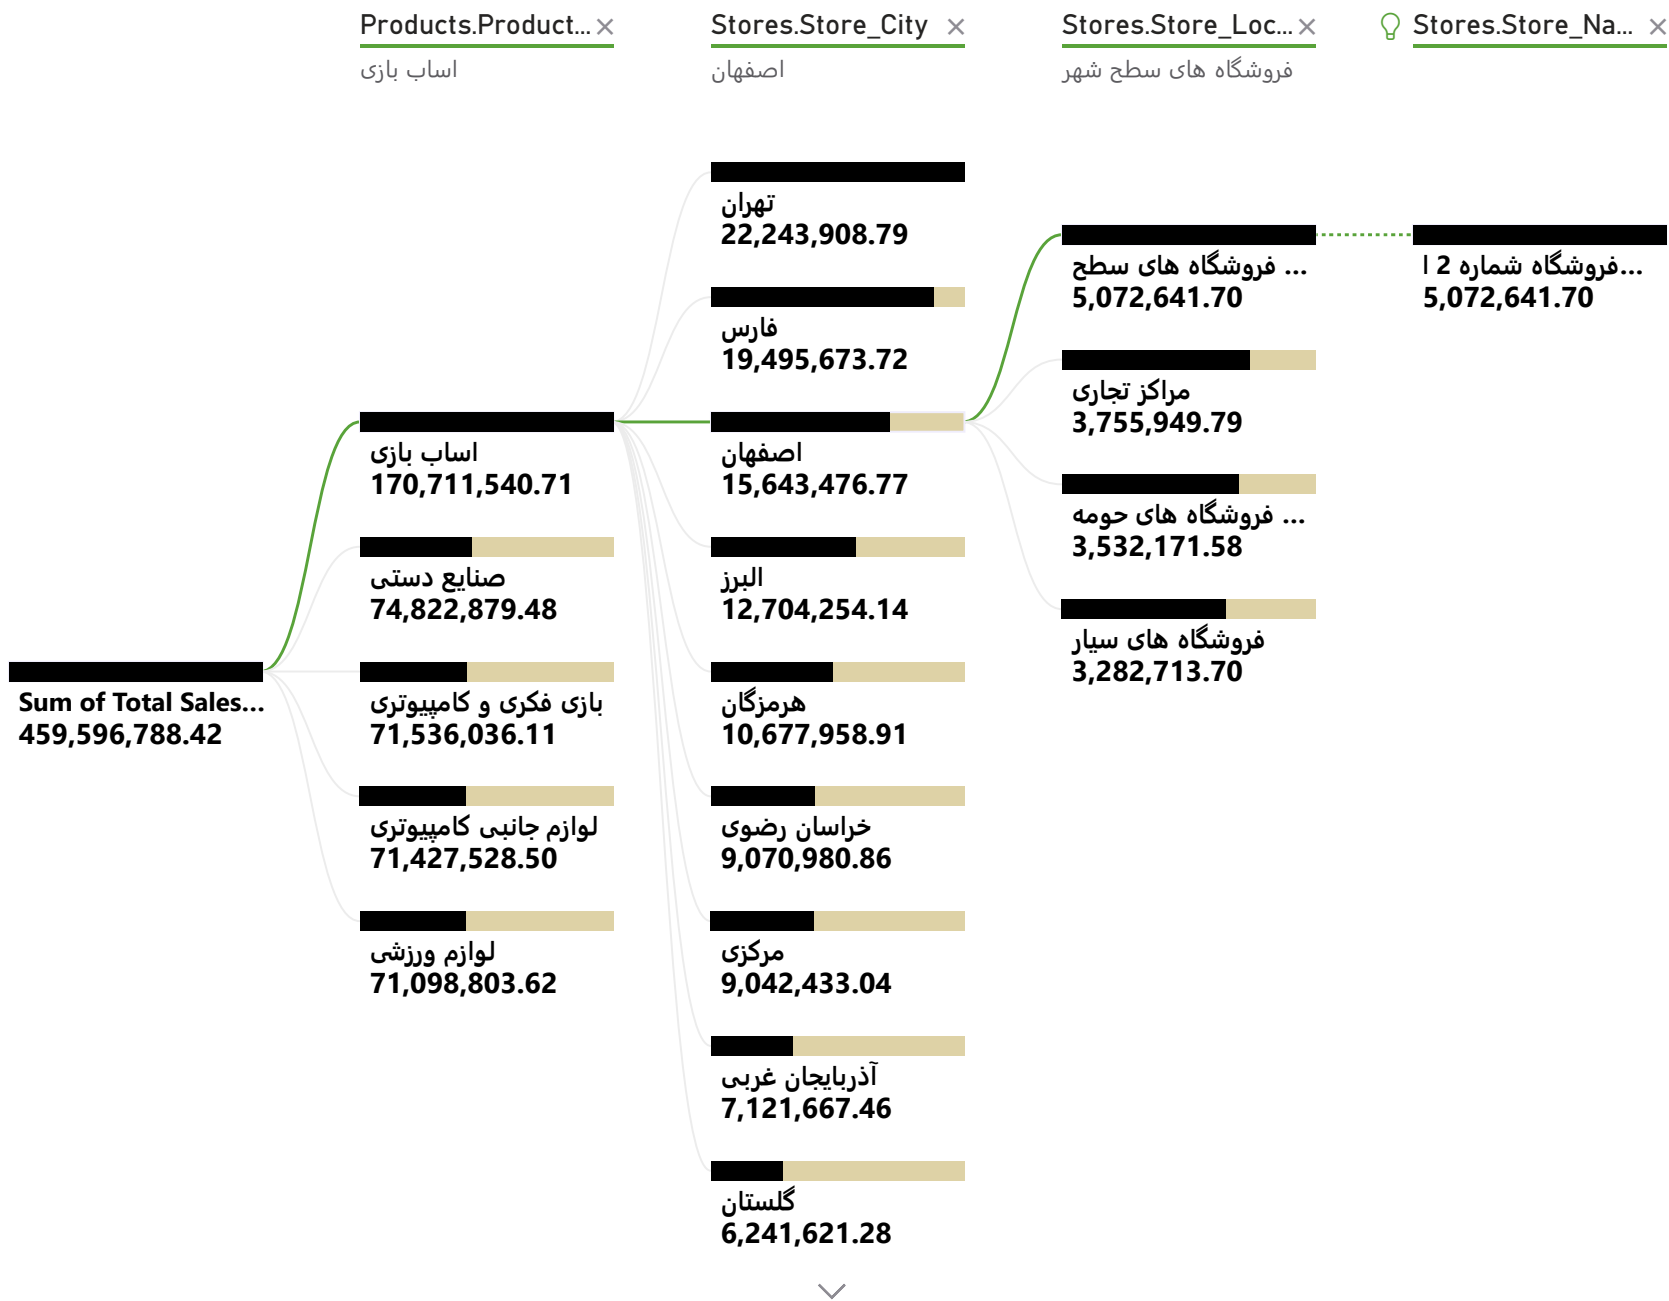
Products.Product... ×
اساب بازی

Stores.Store_City ×
اصفهان

Stores.Store_Loc... ×
فروشگاه های سطح شهر

Stores.Store_Na... ×

Sum of Total Sales...
459,596,788.42

اساب بازی
170,711,540.71

صنایع دستی
74,822,879.48

بازی فکری و کامپیوتری
71,536,036.11

لوازم جانبی کامپیوتری
71,427,528.50

لوازم ورزشی
71,098,803.62

تهران
22,243,908.79

فارس
19,495,673.72

اصفهان
15,643,476.77

البرز
12,704,254.14

هرمزگان
10,677,958.91

خراسان رضوی
9,070,980.86

مرکزی
9,042,433.04

آذربایجان غربی
7,121,667.46

گلستان
6,241,621.28

فروشگاه های سطح ...
5,072,641.70

مراکز تجاری
3,755,949.79

فروشگاه های حومه ...
3,532,171.58

فروشگاه های سیار
3,282,713.70

فروشگاه شماره 2 ا...
5,072,641.70